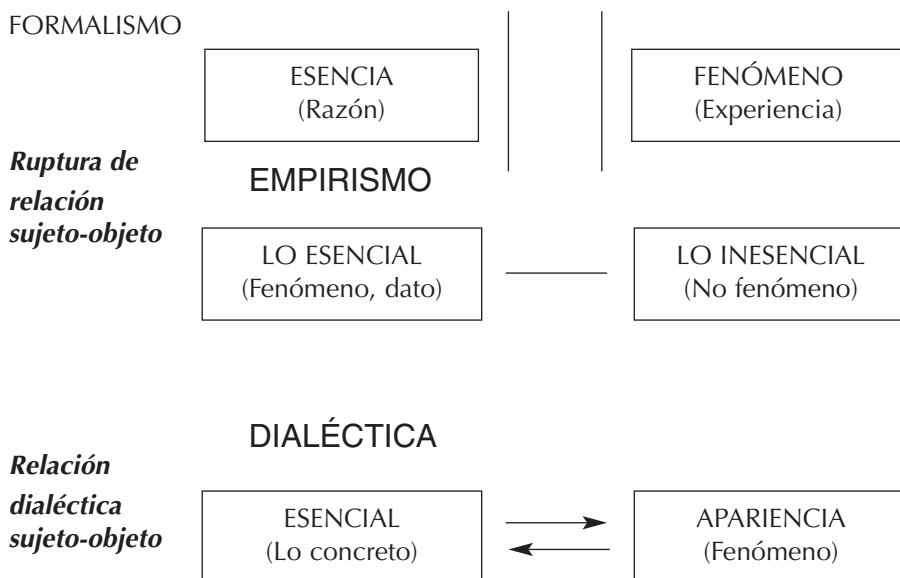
FORMALISMO

ESENCIA
(Razón)

FENÓMENO
(Experiencia)

Ruptura de relación sujeto-objeto

EMPIRISMO

LO ESENCIAL
(Fenómeno, dato)

LO INESENCIAL
(No fenómeno)

DIALÉCTICA

Relación dialéctica sujeto-objeto

ESENCIAL
(Lo concreto)

APARIENCIA
(Fenómeno)